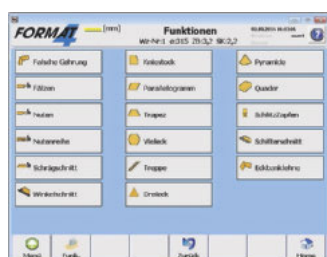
FORMAT4 [mm]

Funktionen
Wz-Nr: 1 ⌀315 Zb:32 W:2,2

Falsche Gehrung
Fälzen
Nuten
Nutenreihe
Schrägschnitt
Winkelschnitt

Knickstock
Parallelogramm
Trapez
Vieleck
Treppe
Dreieck

Pyramide
Quader
Schlitz/Zapfen
Schifterschnitt
Bohrlochreihe

Menü
Funk.
Zurück
Home